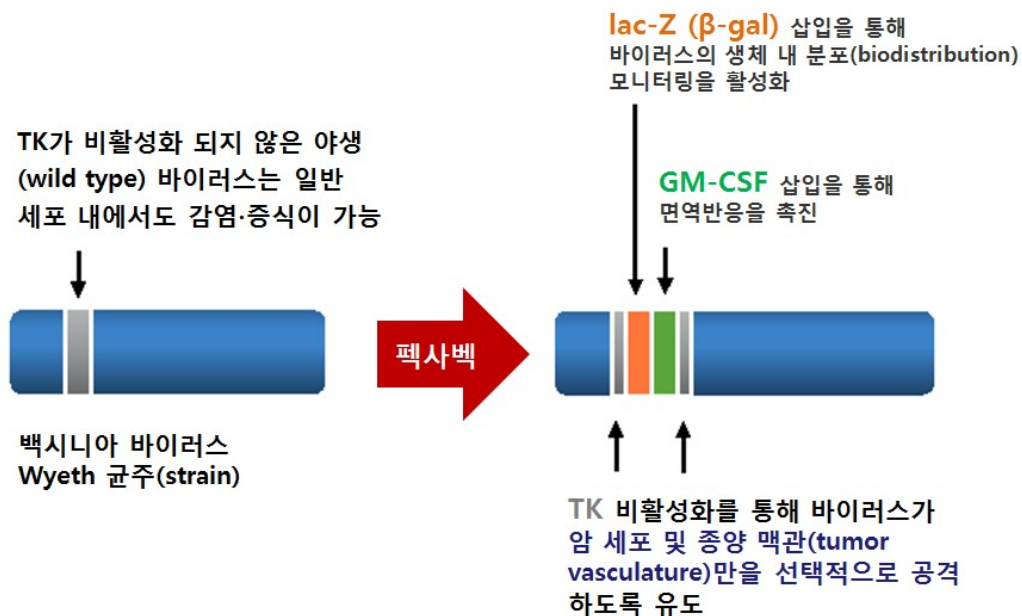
lac-Z (β-gal) 삽입을 통해 바이러스의 생체 내 분포(biodistribution) 모니터링을 활성화

TK가 비활성화 되지 않은 야생 (wild type) 바이러스는 일반 세포 내에서도 감염·증식이 가능

GM-CSF 삽입을 통해 면역반응을 촉진

펙사벡

백시니아 바이러스 Wyeth 균주(strain)

TK 비활성화를 통해 바이러스가 암 세포 및 종양 맥관(tumor vasculature)만을 선택적으로 공격하도록 유도